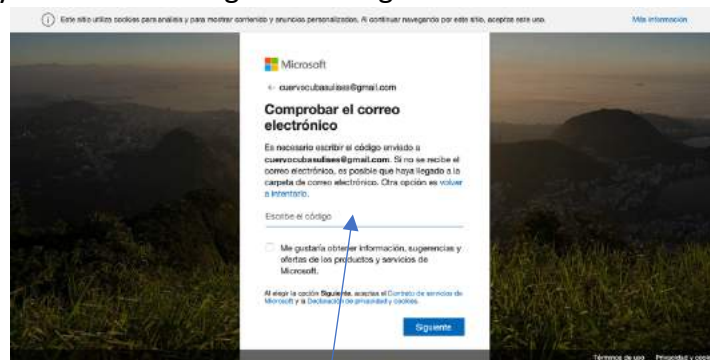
Este sitio utiliza cookies para análisis y para mostrar contenido y anuncios personalizados. Al continuar navegando por este sitio, aceptas este uso. Más información

Microsoft

← cuervocubasulises@gmail.com

Comprobar el correo electrónico

Es necesario escribir el código enviado a cuervocubasulises@gmail.com. Si no se recibe el correo electrónico, es posible que haya llegado a la carpeta de correo electrónico. Otra opción es volver a intentarlo.

Escribe el código

Me gustaría obtener información, sugerencias y ofertas de los productos y servicios de Microsoft.

Al elegir la opción Siguiente, aceptas el Contrato de servicios de Microsoft y la Declaración de privacidad y cookies.

Siguiente

Términos de uso Privacidad y coo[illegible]